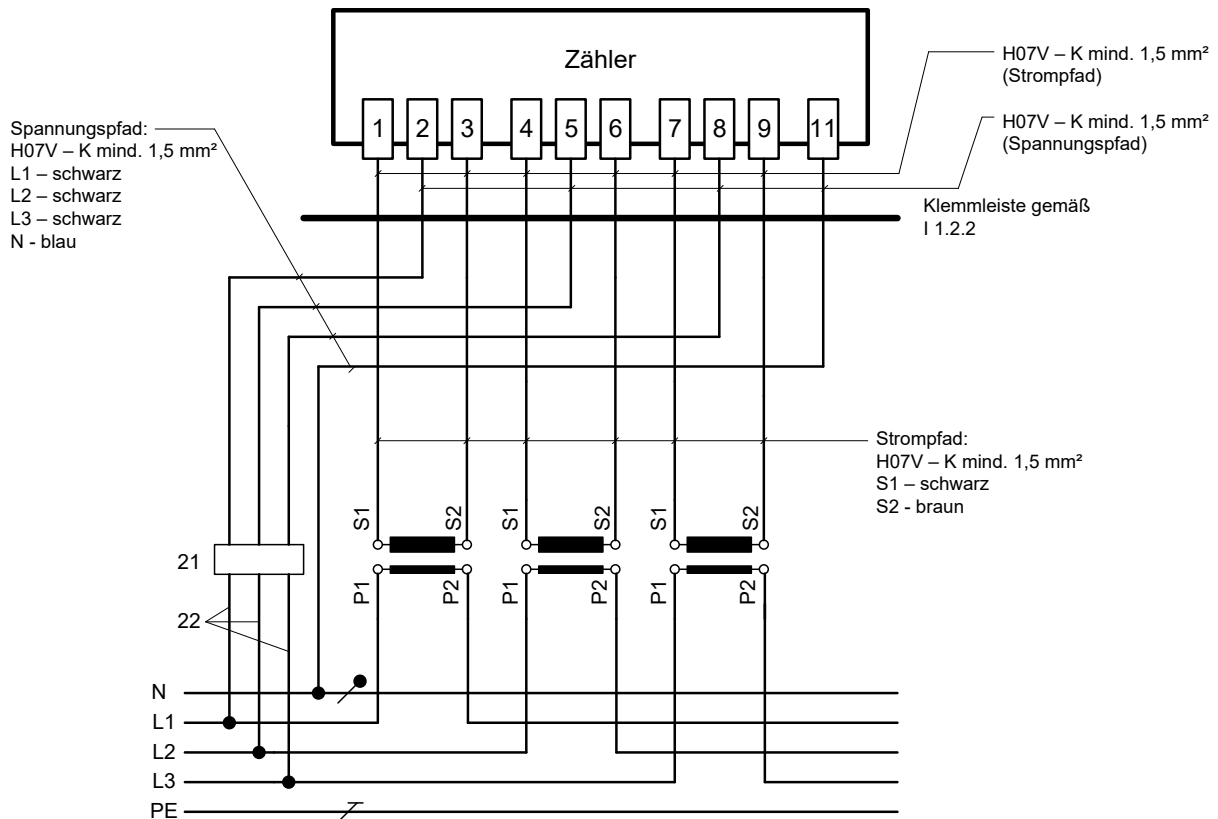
Zähler

1 2 3 4 5 6 7 8 9 11

H07V – K mind. 1,5 mm²
(Strompfad)

H07V – K mind. 1,5 mm²
(Spannungspfad)

Spannungspfad:
H07V – K mind. 1,5 mm²
L1 – schwarz
L2 – schwarz
L3 – schwarz
N - blau

Klemmleiste gemäß
I 1.2.2

Strompfad:
H07V – K mind. 1,5 mm²
S1 – schwarz
S2 - braun

S1 S2 S1 S2 S1 S2

P1 P2 P1 P2 P1 P2

21

22

N
L1
L2
L3
PE